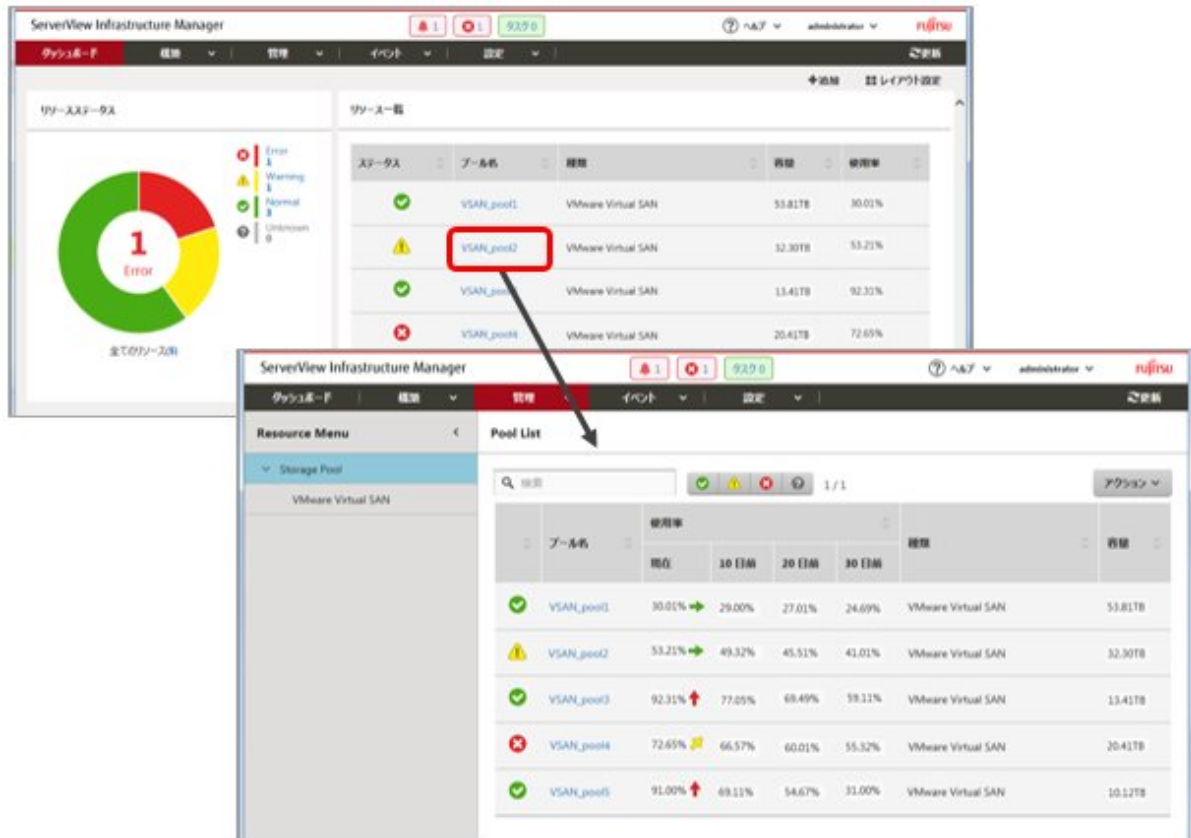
ServerView Infrastructure Manager

1 1 タスク0

ヘルプ administrator FUJITSU

ダッシュボード 構築 管理 イベント 設定 ご更新

+追加 レイアウト設定

リソースステータス

Error 1
Warning 1
Normal 3
Unknown 0

1
Error

全てのリソース(5)

リソース一覧

| ステータス | プール名 | 種類 | 容量 | 使用率 |
|---|---|---|---|---|
| | VSAN_pool1 | VMware Virtual SAN | 53.81TB | 30.01% |
| | VSAN_pool2 | VMware Virtual SAN | 32.30TB | 53.21% |
| | VSAN_pool3 | VMware Virtual SAN | 13.41TB | 92.31% |
| | VSAN_pool4 | VMware Virtual SAN | 20.41TB | 72.65% |

ServerView Infrastructure Manager

1 1 タスク0

ヘルプ administrator FUJITSU

ダッシュボード 構築 管理 イベント 設定 ご更新

Resource Menu

Storage Pool

VMware Virtual SAN

Pool List

検索

1/1

アクション

| | プール名 | 使用率 現在 | 10日前 | 20日前 | 30日前 | 種類 | 容量 |
|---|---|---|---|---|---|---|---|
| | VSAN_pool1 | 30.01% | 29.00% | 27.01% | 24.69% | VMware Virtual SAN | 53.81TB |
| | VSAN_pool2 | 53.21% | 49.32% | 45.51% | 41.01% | VMware Virtual SAN | 32.30TB |
| | VSAN_pool3 | 92.31% | 77.05% | 69.49% | 59.11% | VMware Virtual SAN | 13.41TB |
| | VSAN_pool4 | 72.65% | 66.57% | 60.01% | 55.32% | VMware Virtual SAN | 20.41TB |
| | VSAN_pool5 | 91.00% | 69.11% | 54.67% | 31.00% | VMware Virtual SAN | 10.12TB |